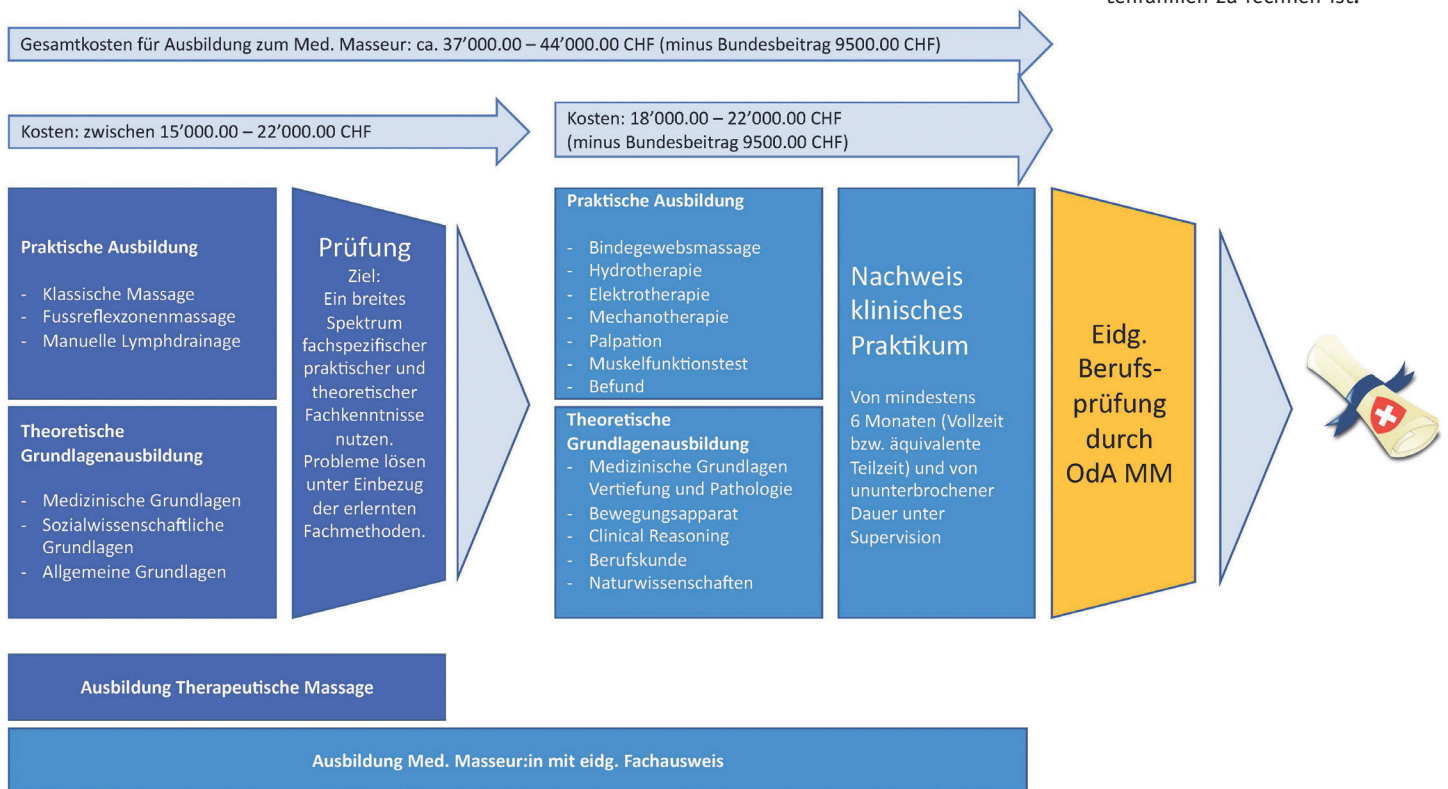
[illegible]

Gesamtkosten für Ausbildung zum Med. Masseur: ca. 37'000.00 – 44'000.00 CHF (minus Bundesbeitrag 9500.00 CHF)

Kosten: zwischen 15'000.00 – 22'000.00 CHF

Kosten: 18'000.00 – 22'000.00 CHF (minus Bundesbeitrag 9500.00 CHF)

Praktische Ausbildung

- Klassische Massage
- Fussreflexzonenmassage
- Manuelle Lymphdrainage

Theoretische Grundlagenausbildung

- Medizinische Grundlagen
- Sozialwissenschaftliche Grundlagen
- Allgemeine Grundlagen

Prüfung
Ziel:
Ein breites Spektrum fachspezifischer praktischer und theoretischer Fachkenntnisse nutzen. Probleme lösen unter Einbezug der erlernten Fachmethoden.

Praktische Ausbildung

- Bindegewebsmassage
- Hydrotherapie
- Elektrotherapie
- Mechanotherapie
- Palpation
- Muskelfunktionstest
- Befund

Theoretische Grundlagenausbildung
- Medizinische Grundlagen Vertiefung und Pathologie
- Bewegungsapparat
- Clinical Reasoning
- Berufskunde
- Naturwissenschaften

Nachweis klinisches Praktikum

Von mindestens 6 Monaten (Vollzeit bzw. äquivalente Teilzeit) und von ununterbrochener Dauer unter Supervision

Eidg. Berufsprüfung durch OdA MM

Ausbildung Therapeutische Massage

Ausbildung Med. Masseur:in mit eidg. Fachausweis